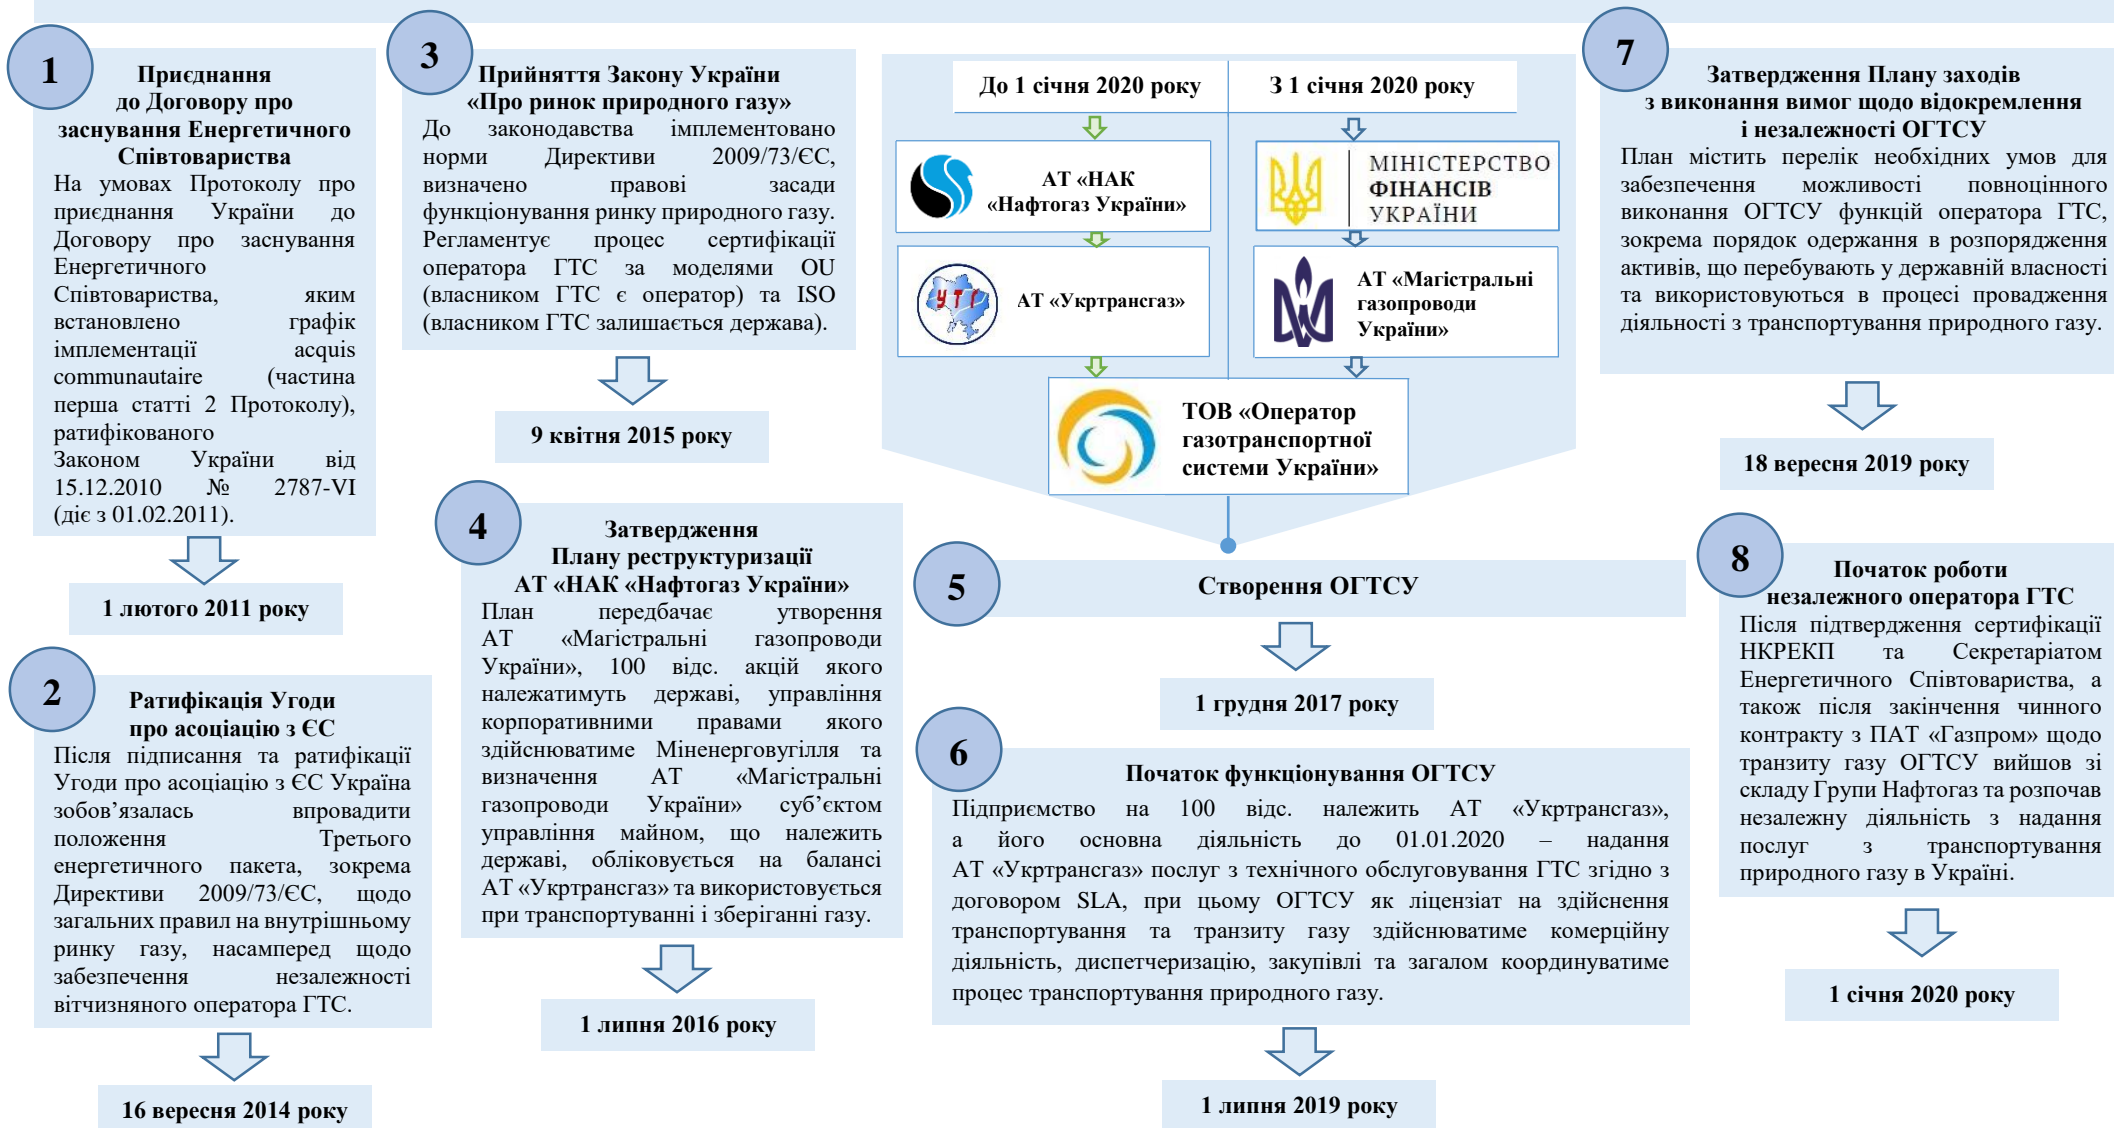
1

Приєднання до Договору про заснування Енергетичного Співтовариства

На умовах Протоколу про приєднання України до Договору про заснування Енергетичного Співтовариства, яким встановлено графік імплементації acquis communautaire (частина перша статті 2 Протоколу), ратифікованого Законом України від 15.12.2010 № 2787-VI (діє з 01.02.2011).

1 лютого 2011 року

2

Ратифікація Угоди про асоціацію з ЄС

Після підписання та ратифікації Угоди про асоціацію з ЄС Україна зобов'язалась впровадити положення Третього енергетичного пакета, зокрема Директиви 2009/73/ЄС, щодо загальних правил на внутрішньому ринку газу, насамперед щодо забезпечення незалежності вітчизняного оператора ГТС.

16 вересня 2014 року

3

Прийняття Закону України «Про ринок природного газу»

До законодавства імплементовано норми Директиви 2009/73/ЄС, визначено правові засади функціонування ринку природного газу. Регламентує процес сертифікації оператора ГТС за моделями OU (власником ГТС є оператор) та ISO (власником ГТС залишається держава).

9 квітня 2015 року

4

Затвердження Плану реструктуризації АТ «НАК «Нафтогаз України»

План передбачає утворення АТ «Магістральні газопроводи України», 100 відс. акцій якого належатимуть державі, управління корпоративними правами якого здійснюватиме Міненерговугілля та визначення АТ «Магістральні газопроводи України» суб'єктом управління майном, що належить державі, обліковується на балансі АТ «Укртрансгаз» та використовується при транспортуванні і зберіганні газу.

1 липня 2016 року

До 1 січня 2020 року

З 1 січня 2020 року

АТ «НАК «Нафтогаз України»

МІНІСТЕРСТВО ФІНАНСІВ УКРАЇНИ

УТГ

АТ «Укртрансгаз»

АТ «Магістральні газопроводи України»

ТОВ «Оператор газотранспортної системи України»

5

Створення ОГТСУ

1 грудня 2017 року

6

Початок функціонування ОГТСУ

Підприємство на 100 відс. належить АТ «Укртрансгаз», а його основна діяльність до 01.01.2020 – надання АТ «Укртрансгаз» послуг з технічного обслуговування ГТС згідно з договором SLA, при цьому ОГТСУ як ліцензіат на здійснення транспортування та транзиту газу здійснюватиме комерційну діяльність, диспетчеризацію, закупівлі та загалом координуватиме процес транспортування природного газу.

1 липня 2019 року

7

Затвердження Плану заходів з виконання вимог щодо відокремлення і незалежності ОГТСУ

План містить перелік необхідних умов для забезпечення можливості повноцінного виконання ОГТСУ функцій оператора ГТС, зокрема порядок одержання в розпорядження активів, що перебувають у державній власності та використовуються в процесі провадження діяльності з транспортування природного газу.

18 вересня 2019 року

8

Початок роботи незалежного оператора ГТС

Після підтвердження сертифікації НКРЕКП та Секретаріатом Енергетичного Співтовариства, а також після закінчення чинного контракту з ПАТ «Газпром» щодо транзиту газу ОГТСУ вийшов зі складу Групи Нафтогаз та розпочав незалежну діяльність з надання послуг з транспортування природного газу в Україні.

1 січня 2020 року